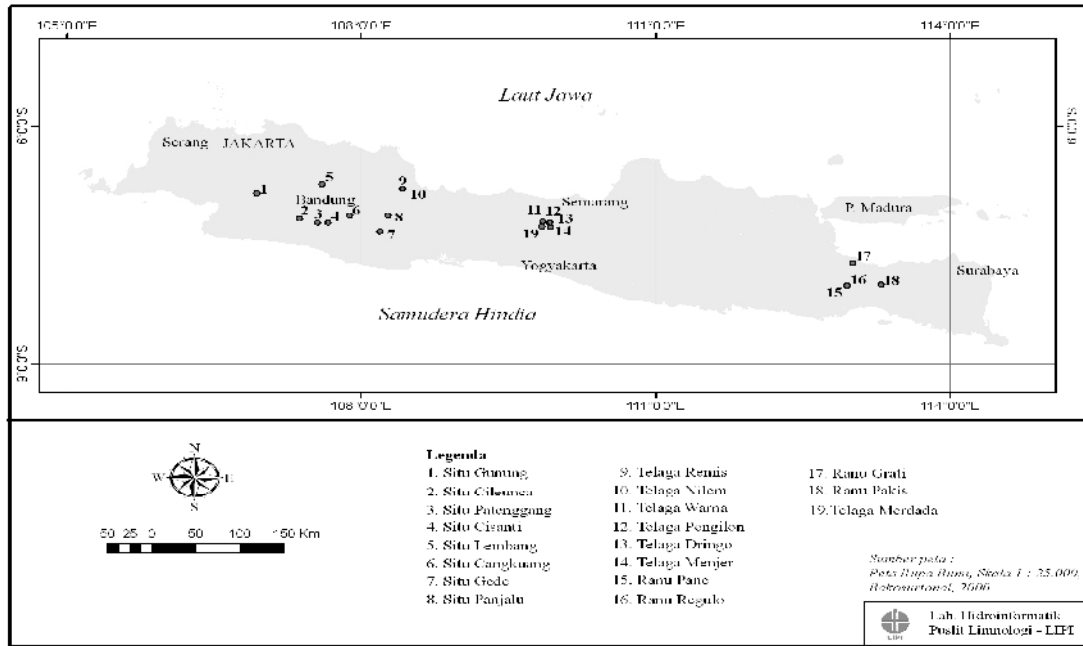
105°0'0"E 108°0'0"E 111°0'0"E 114°0'0"E

6°0'0"S 6°0'0"S

Laut Jawa

Serang JAKARTA

1 5 2 3 4 6 Bandung 9 10 8 7

Semarang 11 12 13 19 14

Yogyakarta

P. Madura

17 16 15 18

Surabaya

Samudera Hindia

9°0'0"S

108°0'0"E 111°0'0"E 114°0'0"E

N W E S

50 25 0 50 100 150 Km

Legenda
1. Situ Gunung
2. Situ Cileunca
3. Situ Patenggang
4. Situ Cisanti
5. Situ Lembang
6. Situ Cangkuang
7. Situ Gede
8. Situ Panjalu

9. Telaga Remis
10. Telaga Nilem
11. Telaga Warna
12. Telaga Pengilon
13. Telaga Dringo
14. Telaga Menjer
15. Ranu Pane
16. Ranu Regulo

17. Ranu Grati
18. Ranu Pakis
19. Telaga Merdada

Sumber peta :
Peta Rupa Bumi, Skala 1 : 25.000
Rekonstruksi, 2006

Lab. Hidroinformatik
Puslit Limnologi - LIPI
LIPI